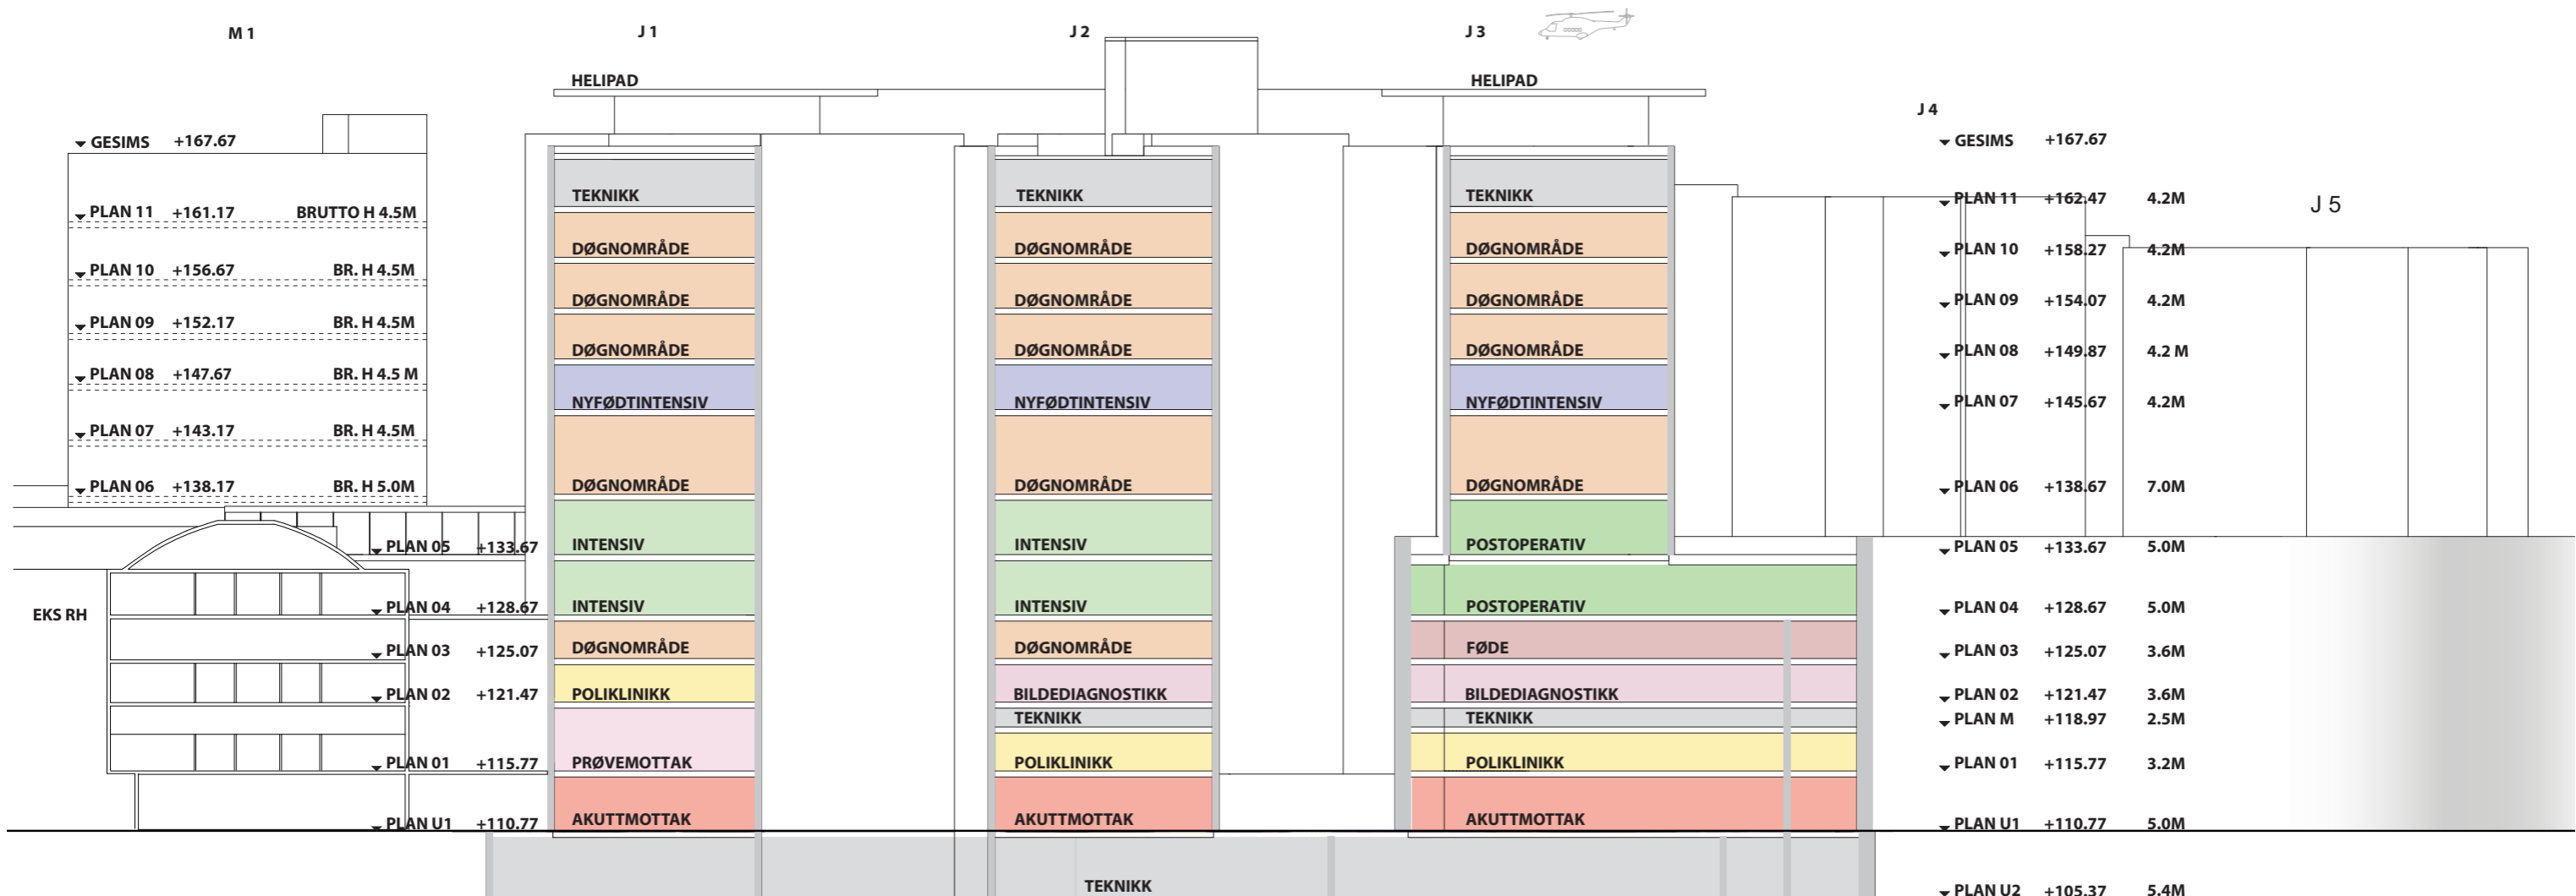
M 1

J 1

J 2

J 3

HELIPAD

HELIPAD

J 4

GESIMS +167.67

PLAN 11 +161.17 BRUTTO H 4.5M

PLAN 10 +156.67 BR. H 4.5M

PLAN 09 +152.17 BR. H 4.5M

PLAN 08 +147.67 BR. H 4.5 M

PLAN 07 +143.17 BR. H 4.5M

PLAN 06 +138.17 BR. H 5.0M

EKS RH

PLAN 05 +133.67

PLAN 04 +128.67

PLAN 03 +125.07

PLAN 02 +121.47

PLAN 01 +115.77

PLAN U1 +110.77

TEKNIKK
DØGNOMRÅDE
DØGNOMRÅDE
DØGNOMRÅDE
NYFØDTINTENSIV
DØGNOMRÅDE
INTENSIV
INTENSIV
DØGNOMRÅDE
POLIKLINIKK
PRØVEMOTTAK
AKUTTMOTTAK

TEKNIKK
DØGNOMRÅDE
DØGNOMRÅDE
DØGNOMRÅDE
NYFØDTINTENSIV
DØGNOMRÅDE
INTENSIV
INTENSIV
DØGNOMRÅDE
BILDEDIAGNOSTIKK
TEKNIKK
POLIKLINIKK
AKUTTMOTTAK

TEKNIKK
DØGNOMRÅDE
DØGNOMRÅDE
DØGNOMRÅDE
NYFØDTINTENSIV
DØGNOMRÅDE
POSTOPERATIV
POSTOPERATIV
FØDE
BILDEDIAGNOSTIKK
TEKNIKK
POLIKLINIKK
AKUTTMOTTAK

TEKNIKK

GESIMS +167.67
PLAN 11 +162.47 4.2M
PLAN 10 +158.27 4.2M
PLAN 09 +154.07 4.2M
PLAN 08 +149.87 4.2 M
PLAN 07 +145.67 4.2M
PLAN 06 +138.67 7.0M
PLAN 05 +133.67 5.0M
PLAN 04 +128.67 5.0M
PLAN 03 +125.07 3.6M
PLAN 02 +121.47 3.6M
PLAN M +118.97 2.5M
PLAN 01 +115.77 3.2M
PLAN U1 +110.77 5.0M
PLAN U2 +105.37 5.4M

J 5